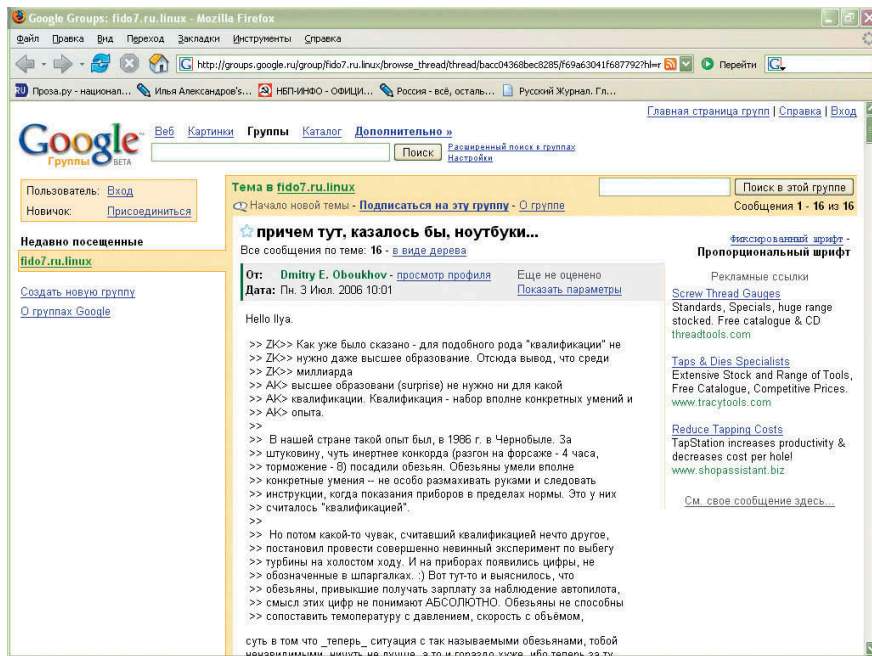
Google Groups: fido7.ru.linux - Mozilla Firefox

Файл Правка Вид Переход Закладки Инструменты Справка

http://groups.google.ru/group/fido7.ru.linux/browse_thread/thread/bacc04368bec8285/f69a63041f687792?hl=r

Перейти

Проза.ру - национал... Илья Александров's... НБП-ИНФО - ОФИЦИ... Россия - всё, осталь... Русский Журнал. Гл...

Главная страница групп | Справка | Вход

Google Группы BETA

Веб Картинки Группы Каталог Дополнительно »

Поиск

Расширенный поиск в группах
Настройки

Пользователь: Вход
Новичок: Присоединиться

Недавно посещенные

fido7.ru.linux

Создать новую группу

О группах Google

Тема в fido7.ru.linux

Поиск в этой группе

Начало новой темы - Подписаться на эту группу - О группе

Сообщения 1 - 16 из 16

причем тут, казалось бы, ноутбуки...

Все сообщения по теме: 16 - в виде дерева

Фиксированный шрифт - Пропорциональный шрифт

От: Dmitry E. Oboukhov - просмотр профиля
Дата: Пн. 3 Июл. 2006 10:01

Еще не оценено
Показать параметры

Hello Ilya.

>> ZK>> Как уже было сказано - для подобного рода "квалификации" не
>> ZK>> нужно даже высшее образование. Отсюда вывод, что среди
>> ZK>> миллиарда
>> AK> высшее образовани (surprise) не нужно ни для какой
>> AK> квалификации. Квалификация - набор вполне конкретных умений и
>> AK> опыта.
>>
>> В нашей стране такой опыт был, в 1986 г. в Чернобыле. За
>> штуковину, чуть инертнее конкорда (разгон на форсаже - 4 часа,
>> торможение - 8) посадили обезьян. Обезьяны умели вполне
>> конкретные умения -- не особо размахивать руками и следовать
>> инструкции, когда показания приборов в пределах нормы. Это у них
>> считалось "квалификацией".
>>
>> Но потом какой-то чувак, считавший квалификацией нечто другое,
>> постановил провести совершенно невинный эксперимент по выбегу
>> турбины на холостом ходу. И на приборах появились цифры, не
>> обозначенные в шпаргалках. :) Вот тут-то и выяснилось, что
>> обезьяны, привыкшие получать зарплату за наблюдение автопилота,
>> смысл этих цифр не понимают АБСОЛЮТНО. Обезьяны не способны
>> сопоставить темопературу с давлением, скорость с объёмом,

суть в том что _теперь_ ситуация с так называемыми обезьянами, тобой
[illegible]

Рекламные ссылки

Screw Thread Gauges
Standards, Specials, huge range stocked. Free catalogue & CD
threadtools.com

Taps & Dies Specialists
Extensive Stock and Range of Tools, Free Catalogue, Competitive Prices.
www.tracytools.com

Reduce Tapping Costs
TapStation increases productivity & decreases cost per hole!
www.shopassistant.biz

См. свое сообщение здесь...